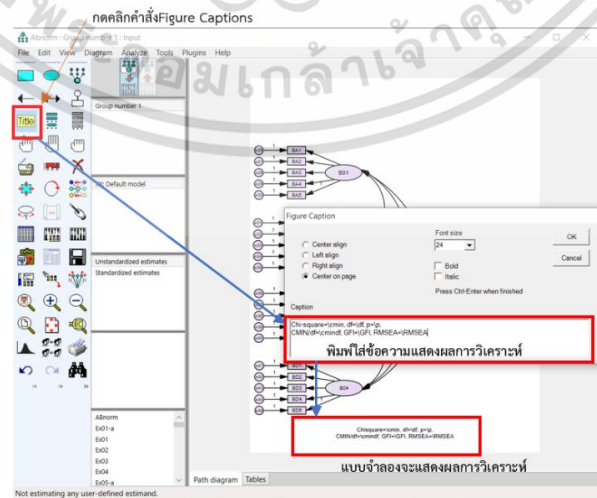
กดคลิกคำสั่งFigure Captions

Abnorm : Group number 1 : Input

File Edit View Diagram Analyze Tools Plugins Help

Title

Group number 1

Default model

Unstandardized estimates
Standardized estimates

BA1
BA2
BA3
BA4
BA5
BS1

Figure Caption

Center align
Left align
Right align
Center on page

Font size
24

Bold
Italic

Press Ctrl-Enter when finished

OK
Cancel

Caption

Chi-square=\cmin, df=\df, p=\p,
CMIN/df=\cmindf, GFI=\GFI, RMSEA=\RMSEA

พิมพ์ใส่ข้อความแสดงผลการวิเคราะห์

BD3
BD4
BD5

Chisquare=\cmin, df=\df, p=\p,
CMIN/df=\cmindf, GFI=\GFI, RMSEA=\RMSEA

แบบจำลองจะแสดงผลการวิเคราะห์

ABnorm
Ex01-a
Ex01
Ex02
Ex03
Ex04
Ex05
Ex05-a

Path diagram Tables

Not estimating any user-defined estimand.